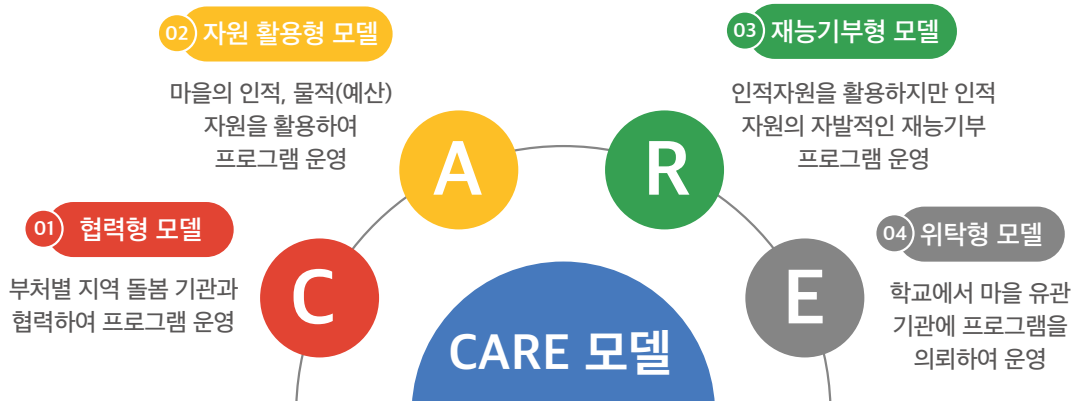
01 협력형 모델

부처별 지역 돌봄 기관과 협력하여 프로그램 운영

02 자원 활용형 모델

마을의 인적, 물적(예산) 자원을 활용하여 프로그램 운영

03 재능기부형 모델

인적자원을 활용하지만 인적 자원의 자발적인 재능기부 프로그램 운영

04 위탁형 모델

학교에서 마을 유관 기관에 프로그램을 의뢰하여 운영

C

A

R

E

CARE 모델